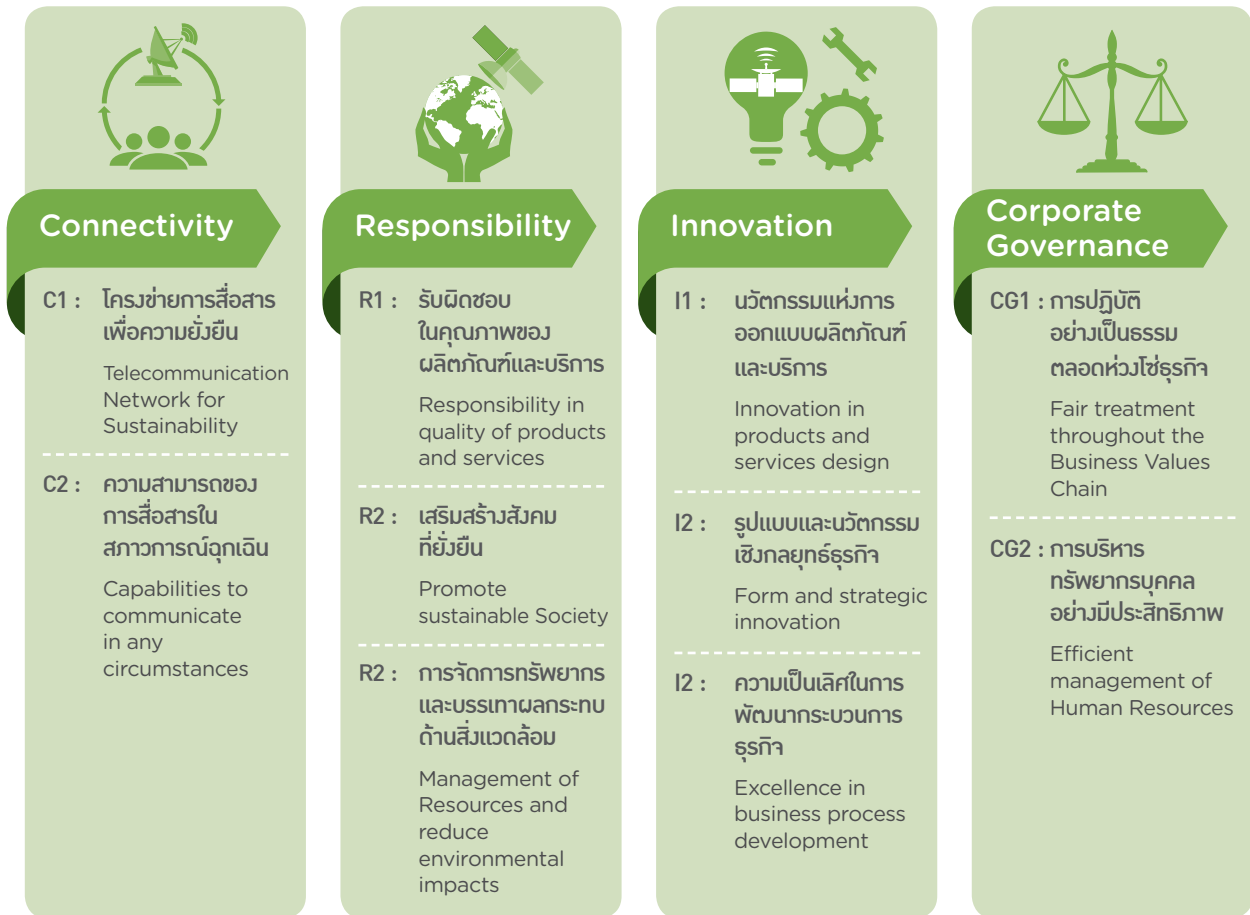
Connectivity

C1 : โครงข่ายการสื่อสารเพื่อความยั่งยืน

Telecommunication Network for Sustainability

C2 : ความสามารถของการสื่อสารในสภาวการณ์ฉุกเฉิน

Capabilities to communicate in any circumstances

Responsibility

R1 : รับผิดชอบในคุณภาพของผลิตภัณฑ์และบริการ

Responsibility in quality of products and services

R2 : เสริมสร้างสังคมที่ยั่งยืน

Promote sustainable Society

R2 : การจัดการทรัพยากรและบรรเทาผลกระทบด้านสิ่งแวดล้อม

Management of Resources and reduce environmental impacts

Innovation

I1 : นวัตกรรมแห่งการออกแบบผลิตภัณฑ์และบริการ

Innovation in products and services design

I2 : รูปแบบและนวัตกรรมเชิงกลยุทธ์ธุรกิจ

Form and strategic innovation

I2 : ความเป็นเลิศในการพัฒนากระบวนการธุรกิจ

Excellence in business process development

Corporate Governance

CG1 : การปฏิบัติอย่างเป็นธรรมตลอดห่วงโซ่ธุรกิจ

Fair treatment throughout the Business Values Chain

CG2 : การบริหารทรัพยากรบุคคลอย่างมีประสิทธิภาพ

Efficient management of Human Resources